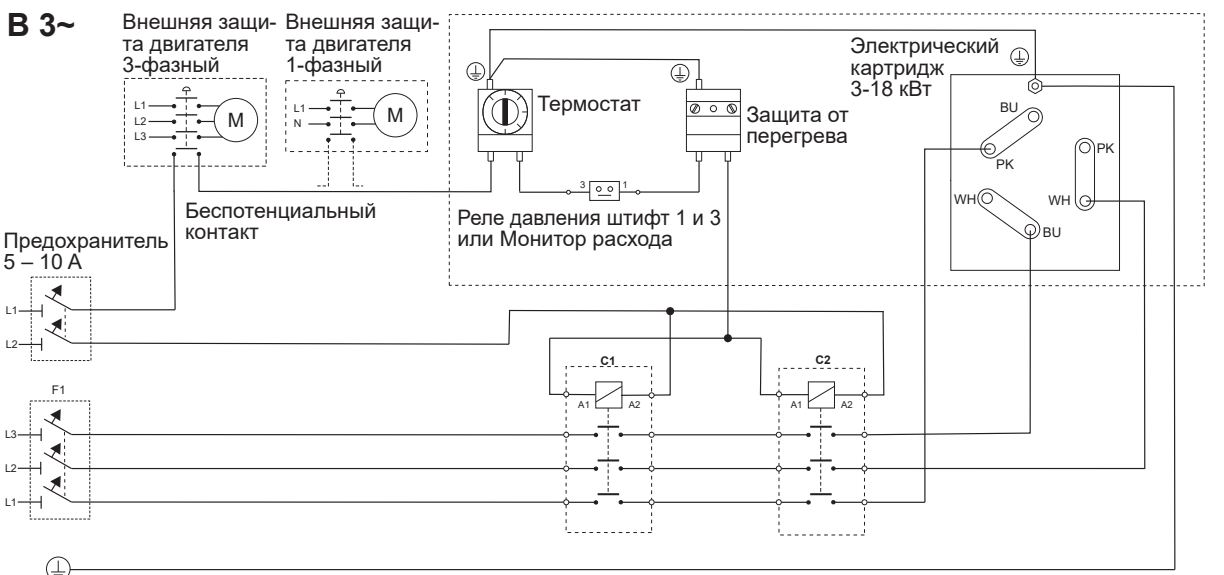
B 3~

Внешняя защита двигателя 3-фазный

Внешняя защита двигателя 1-фазный

L1
L2
L3
M

L1
N
M

Термостат

Защита от перегрева

Электрический картридж 3-18 кВт

BU
PK
PK
WH
WH
BU

3
1

Беспотенциальный контакт

Реле давления штифт 1 и 3 или Монитор расхода

Предохранитель 5 – 10 A

L1
L2

F1
L3
L2
L1

C1
A1
A2

C2
A1
A2